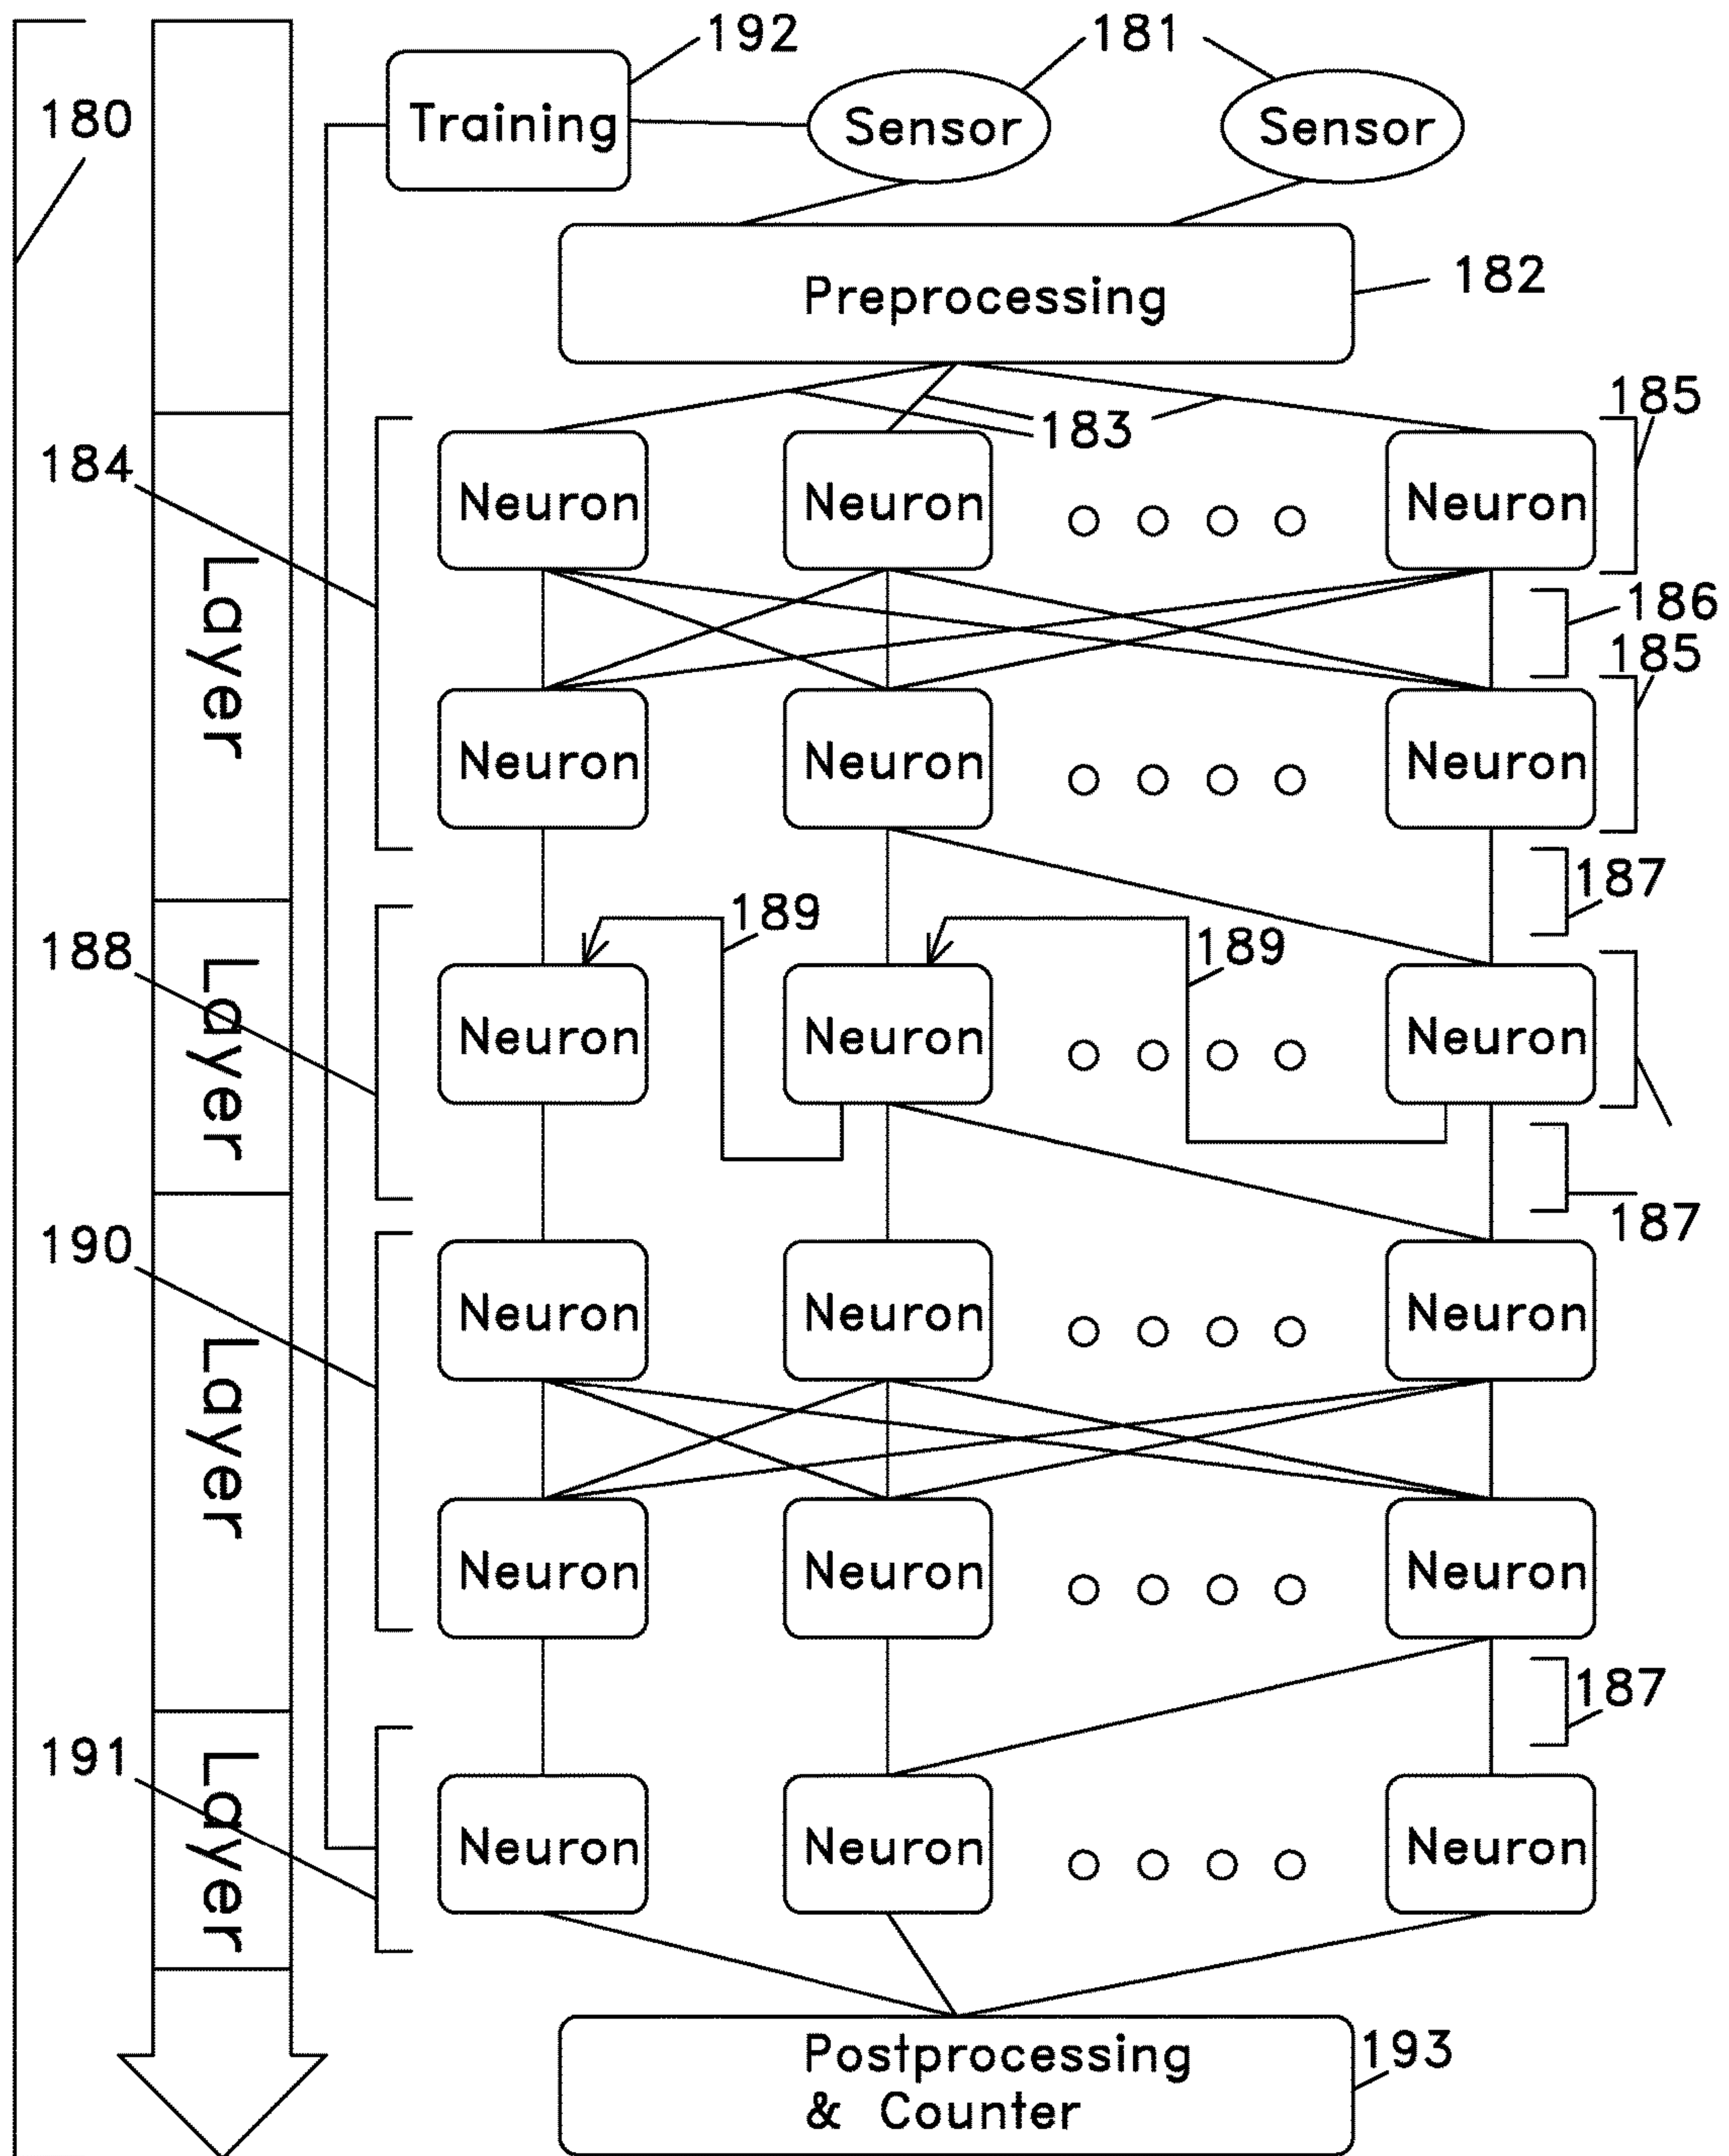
180

192 181

Training Sensor Sensor

Preprocessing 182

183 185

184

Neuron Neuron Neuron

186

185

Layer

Neuron Neuron Neuron

187

189 189

188

Layer

Neuron Neuron Neuron

187

190

Neuron Neuron Neuron

Layer

Neuron Neuron Neuron

187

191

Layer

Neuron Neuron Neuron

Postprocessing & Counter 193